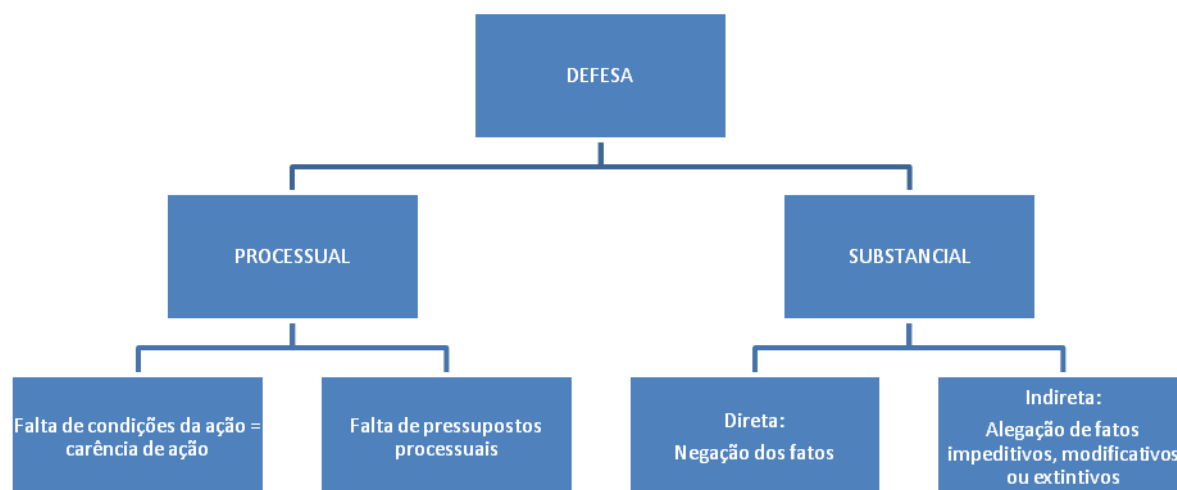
DEFESA

PROCESSUAL

SUBSTANCIAL

Falta de condições da ação = carência de ação

Falta de pressupostos processuais

Direta:
Negação dos fatos

Indireta:
Alegação de fatos impeditivos, modificativos ou extintivos